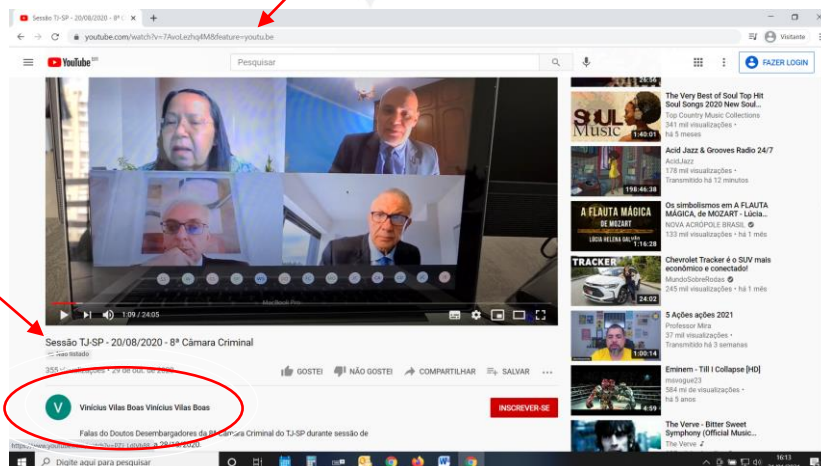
Sessão TJ-SP - 20/08/2020 - 8ª C ×

youtube.com/watch?v=7AvoLezhq4M&feature=youtu.be

Visitante

YouTube BR

Pesquisar

FAZER LOGIN

1:09 / 24:05

Sessão TJ-SP - 20/08/2020 - 8ª Câmara Criminal

Não listado

355 visualizações • 29 de out. de 2020

GOSTEI

NÃO GOSTEI

COMPARTILHAR

SALVAR

V

Vinícius Vilas Boas Vinícius Vilas Boas

INSCREVER-SE

Falas dos Doutos Desembargadores da 8ª Câmara Criminal do TJ-SP durante sessão de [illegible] 20/08/2020.

1:40:01

The Very Best of Soul Top Hit Soul Songs 2020 New Soul...

Top Country Music Collections

341 mil visualizações •

há 5 meses

198:46:38

Acid Jazz & Grooves Radio 24/7

AcidJazz

178 mil visualizações •

Transmitido há 12 minutos

A FLAUTA MÁGICA DE MOZART

LÚCIA HELENA GALVÃO

1:16:28

Os simbolismos em A FLAUTA MÁGICA, de MOZART - Lúcia...

NOVA ACRÓPOLE BRASIL

133 mil visualizações • há 1 mês

TRACKER

24:02

Chevrolet Tracker é o SUV mais econômico e conectado!

MundoSobreRodas

245 mil visualizações • há 1 mês

1:00:14

5 Ações ações 2021

Professor Mira

37 mil visualizações •

Transmitido há 3 semanas

4:59

Eminem - Till I Collapse [HD]

mavogue23

584 mi de visualizações •

há 5 anos

The Verve - Bitter Sweet Symphony (Official Music...

The Verve

Digite aqui para pesquisar

16:13